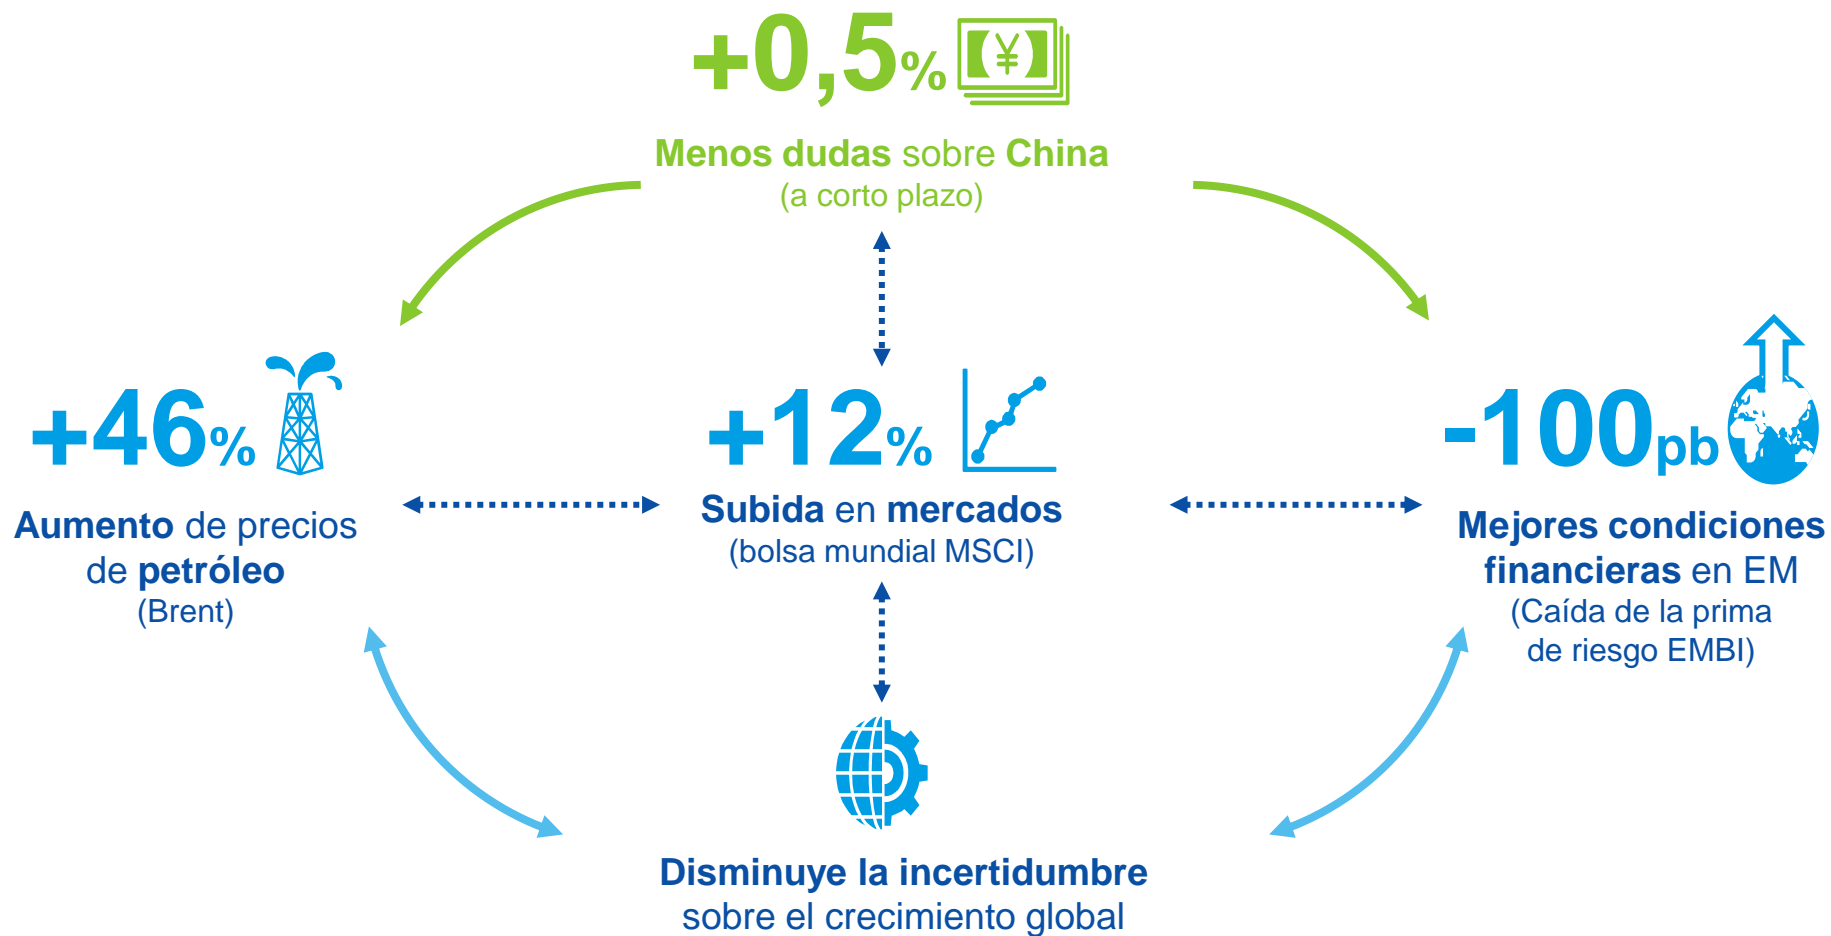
+0,5%

Menos dudas sobre China
(a corto plazo)

+46%

Aumento de precios de petróleo
(Brent)

+12%

Subida en mercados
(bolsa mundial MSCI)

-100pb

Mejores condiciones financieras en EM
(Caída de la prima de riesgo EMBI)

Disminuye la incertidumbre sobre el crecimiento global